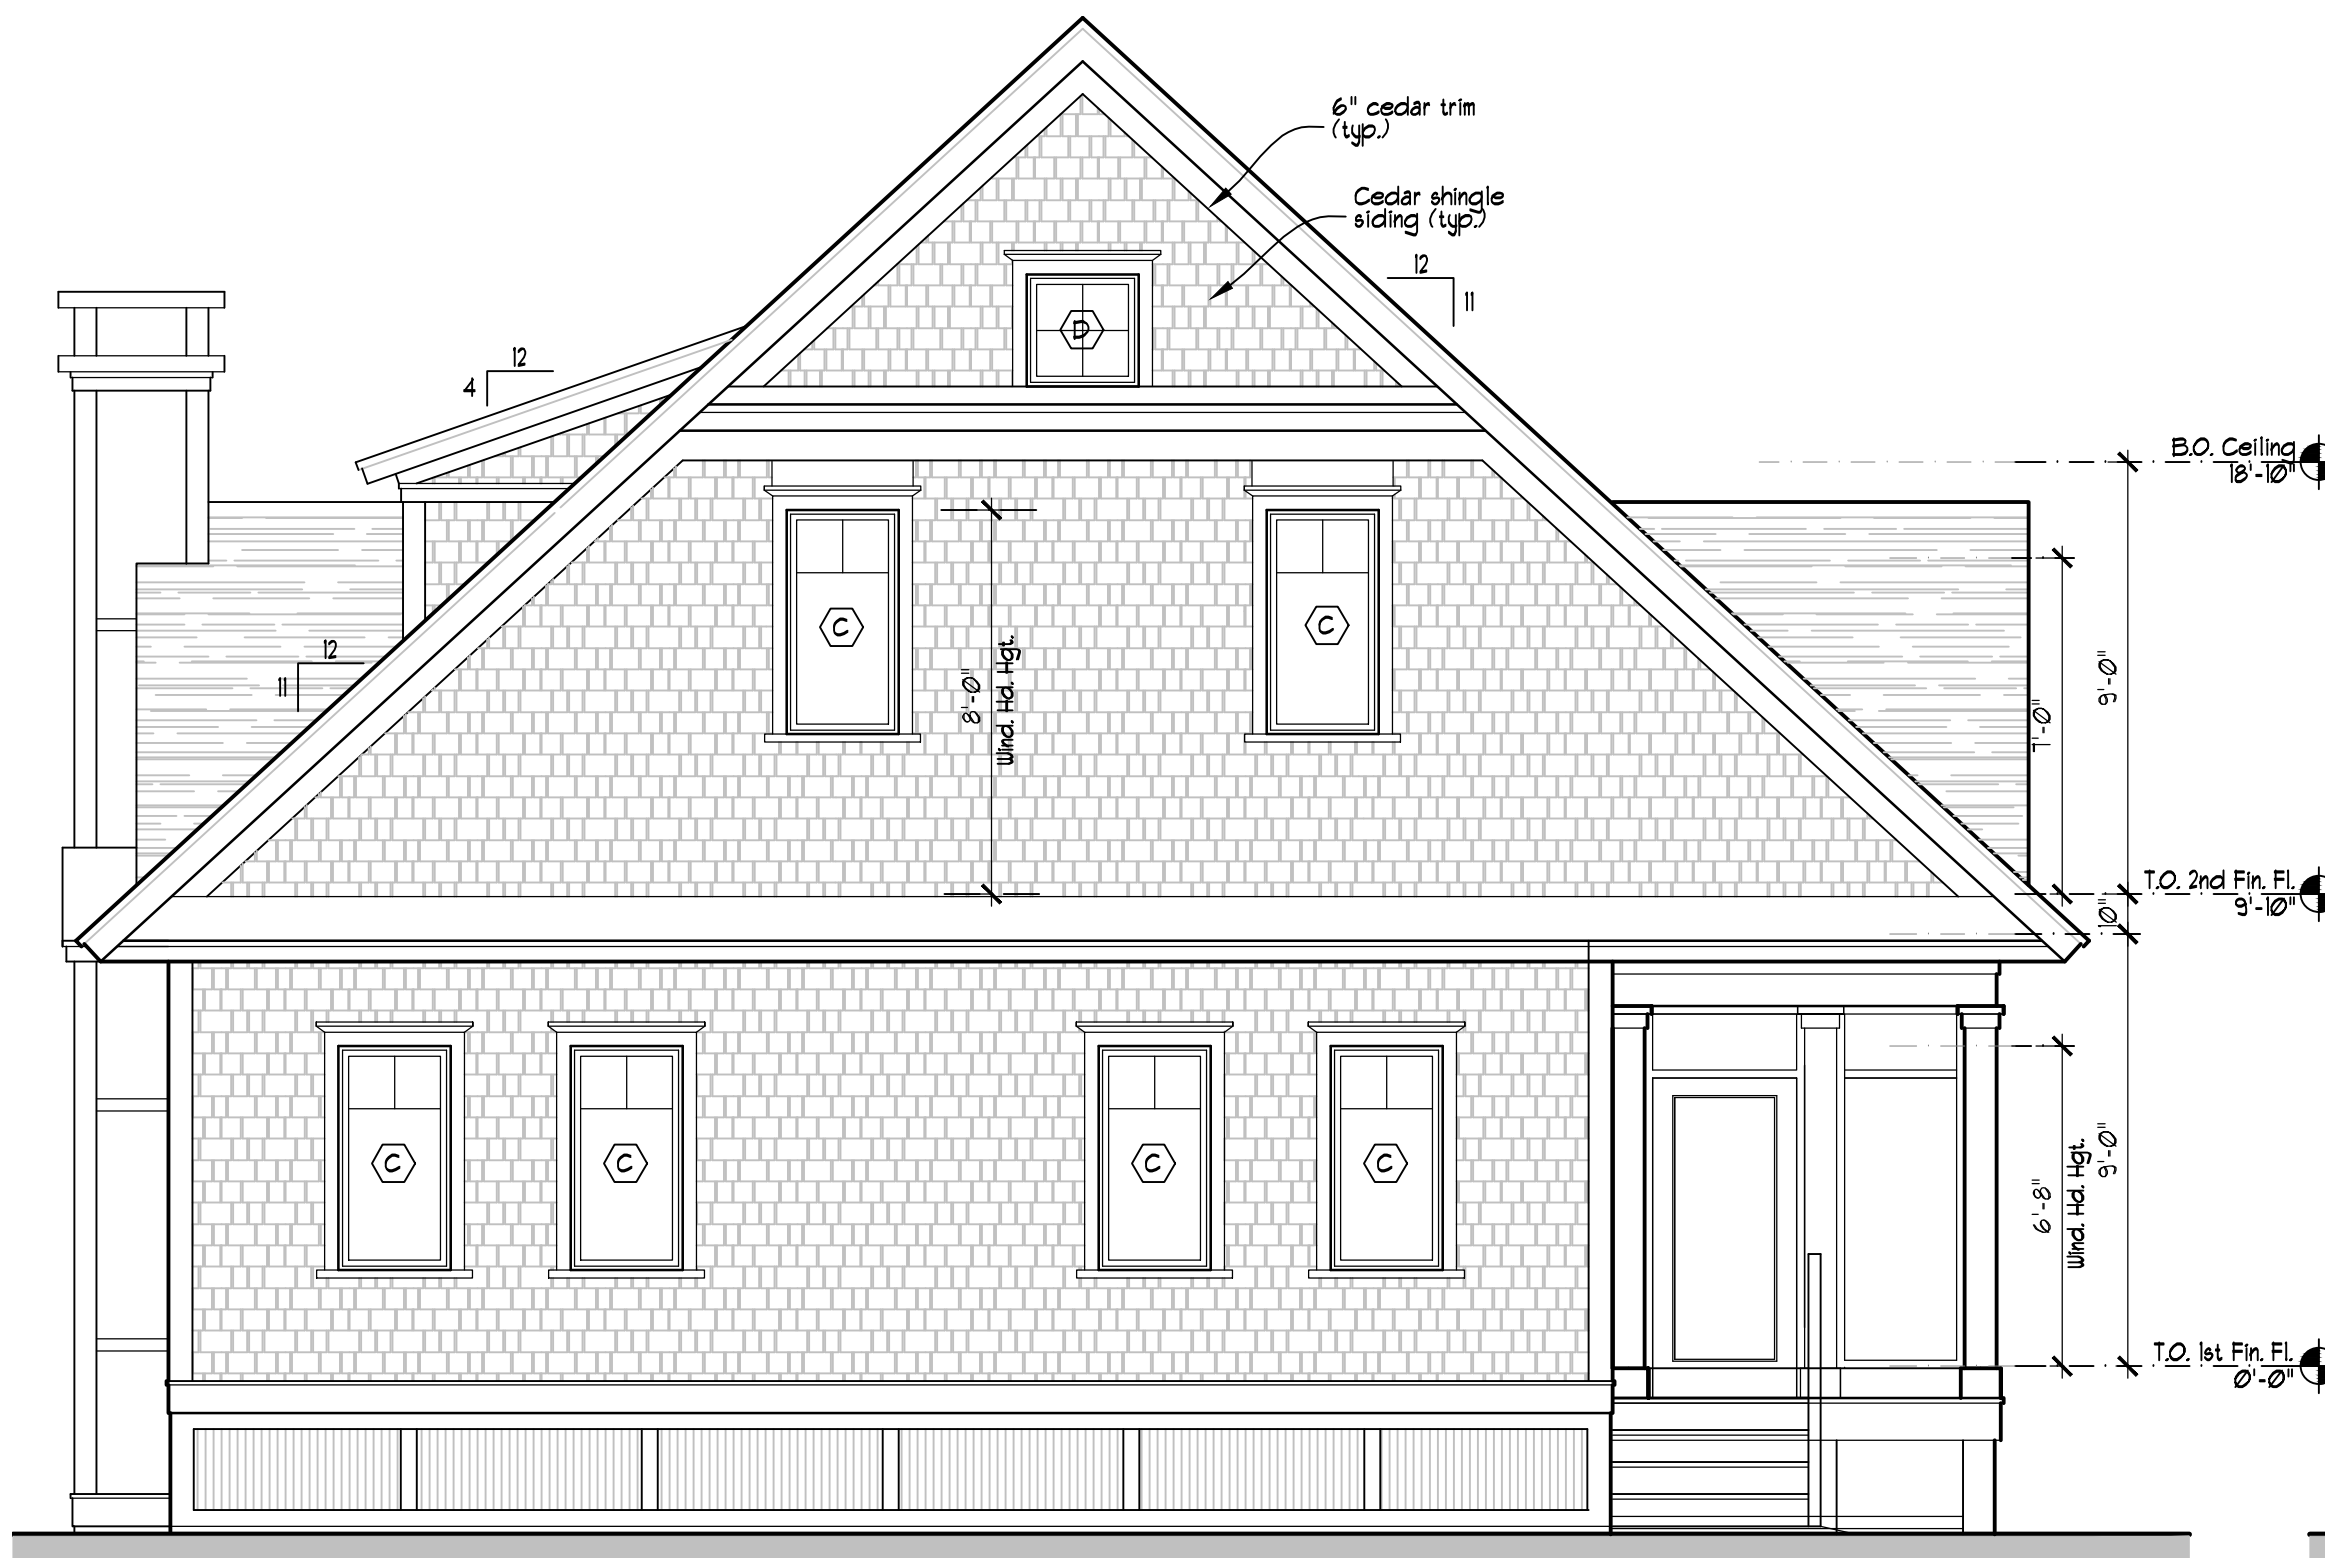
6" cedar trim (typ.)

Cedar shingle siding (typ.)

12
11

4
12

12
11

D

C

C

8'-0"
Wind. Hd. Hgt.

B.O. Ceiling
18'-10"

9'-0"

7'-0"

T.O. 2nd Fin. Fl.
9'-10"

10"

C

C

C

C

6'-8"
Wind. Hd. Hgt.

9'-0"

T.O. 1st Fin. Fl.
0'-0"